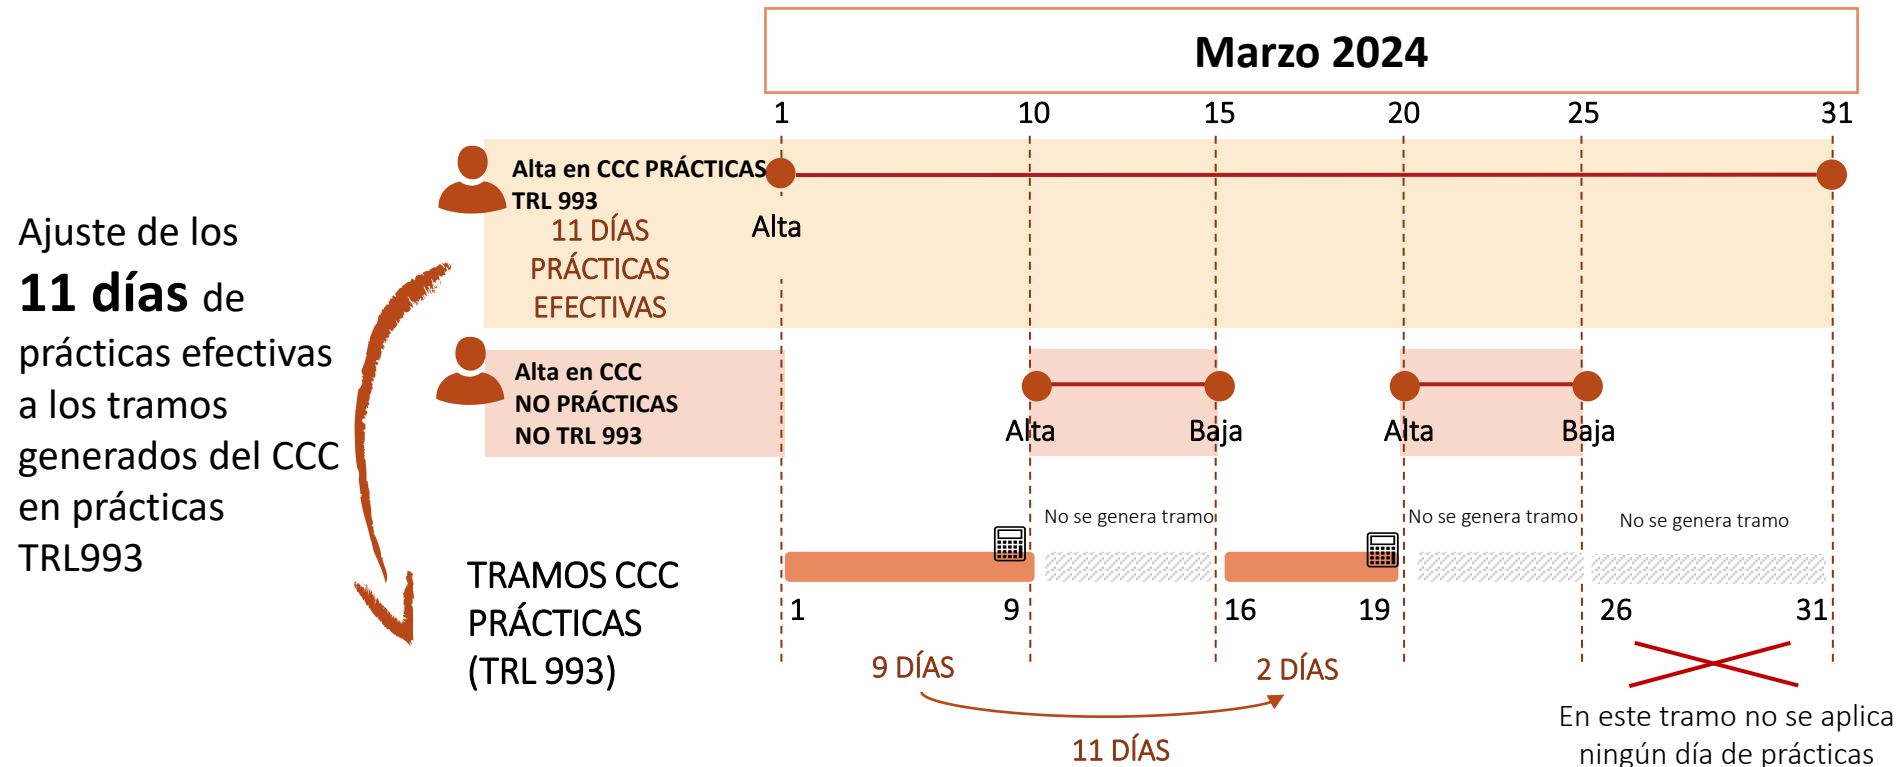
Marzo 2024

1 10 15 20 25 31

Alta en CCC PRÁCTICAS TRL 993

11 DÍAS PRÁCTICAS EFECTIVAS

Alta

Ajuste de los **11 días** de prácticas efectivas a los tramos generados del CCC en prácticas TRL993

Alta en CCC NO PRÁCTICAS NO TRL 993

Alta Baja Alta Baja

No se genera tramo No se genera tramo No se genera tramo

TRAMOS CCC PRÁCTICAS (TRL 993)

1 9 16 19 26 31

9 DÍAS 2 DÍAS

11 DÍAS

En este tramo no se aplica ningún día de prácticas